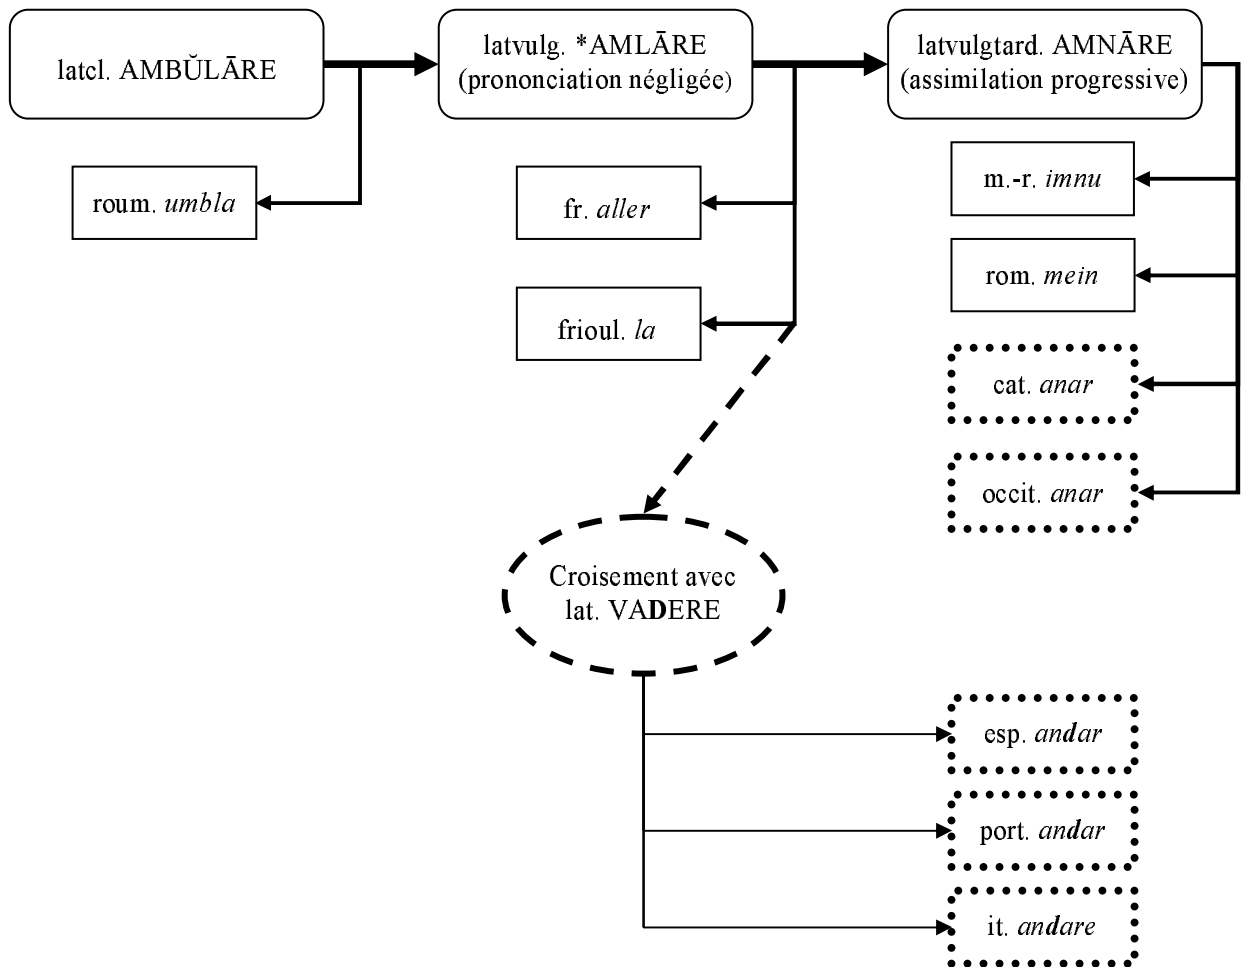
latcl. AMBŬLĀRE

latvulg. *AMLĀRE (prononciation négligée)

latvulgtard. AMNĀRE (assimilation progressive)

roum. *umbla*

fr. *aller*

frioul. *la*

m.-r. *imnu*

rom. *mein*

cat. *anar*

occit. *anar*

Croisement avec lat. VADERE

esp. *andar*

port. *andar*

it. *andare*